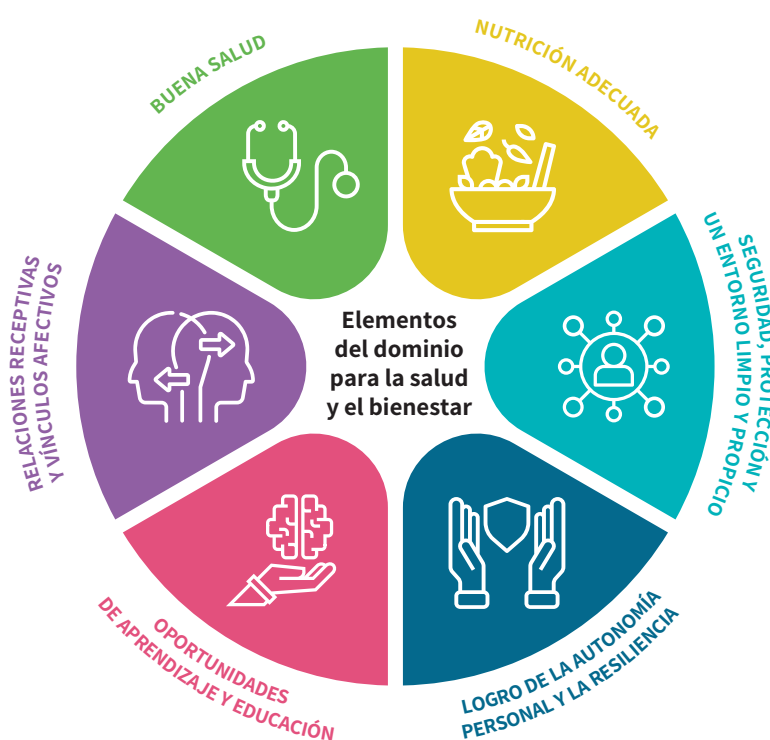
Elementos del dominio para la salud y el bienestar

BUENA SALUD

NUTRICIÓN ADECUADA

SEGURIDAD, PROTECCIÓN Y UN ENTORNO LIMPIO Y PROPICIO

LOGRO DE LA AUTONOMÍA PERSONAL Y LA RESILIENCIA

OPORTUNIDADES DE APRENDIZAJE Y EDUCACIÓN

RELACIONES RECEPTIVAS Y VÍNCULOS AFECTIVOS